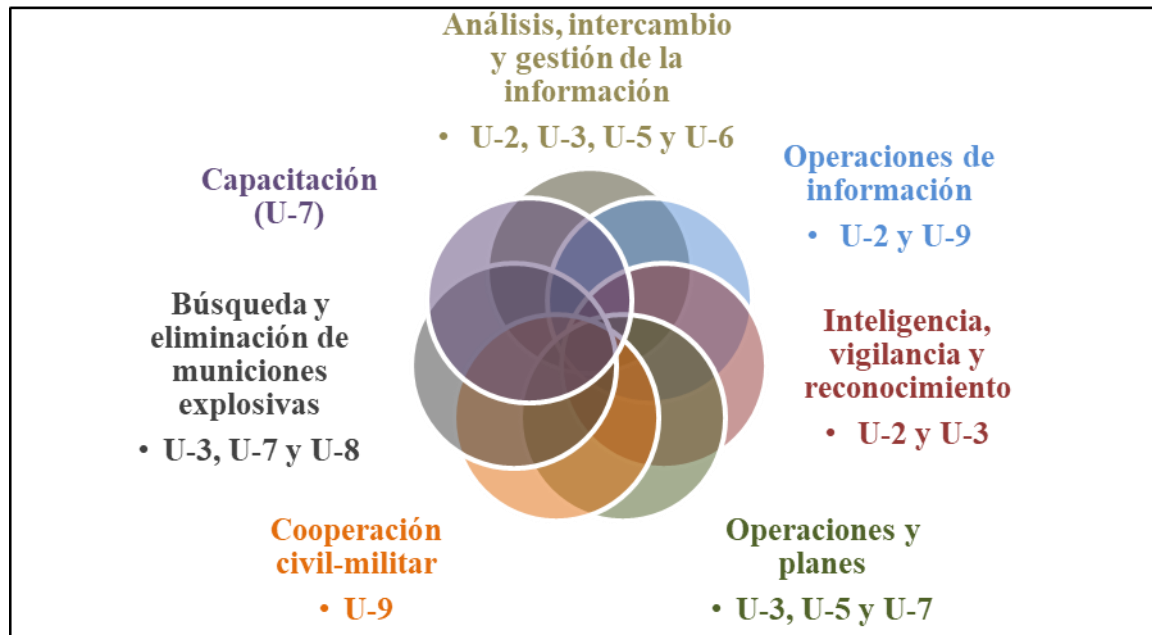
Análisis, intercambio y gestión de la información

• U-2, U-3, U-5 y U-6

Operaciones de información

• U-2 y U-9

Capacitación (U-7)

Búsqueda y eliminación de municiones explosivas

• U-3, U-7 y U-8

Inteligencia, vigilancia y reconocimiento

• U-2 y U-3

Cooperación civil-militar

• U-9

Operaciones y planes

• U-3, U-5 y U-7